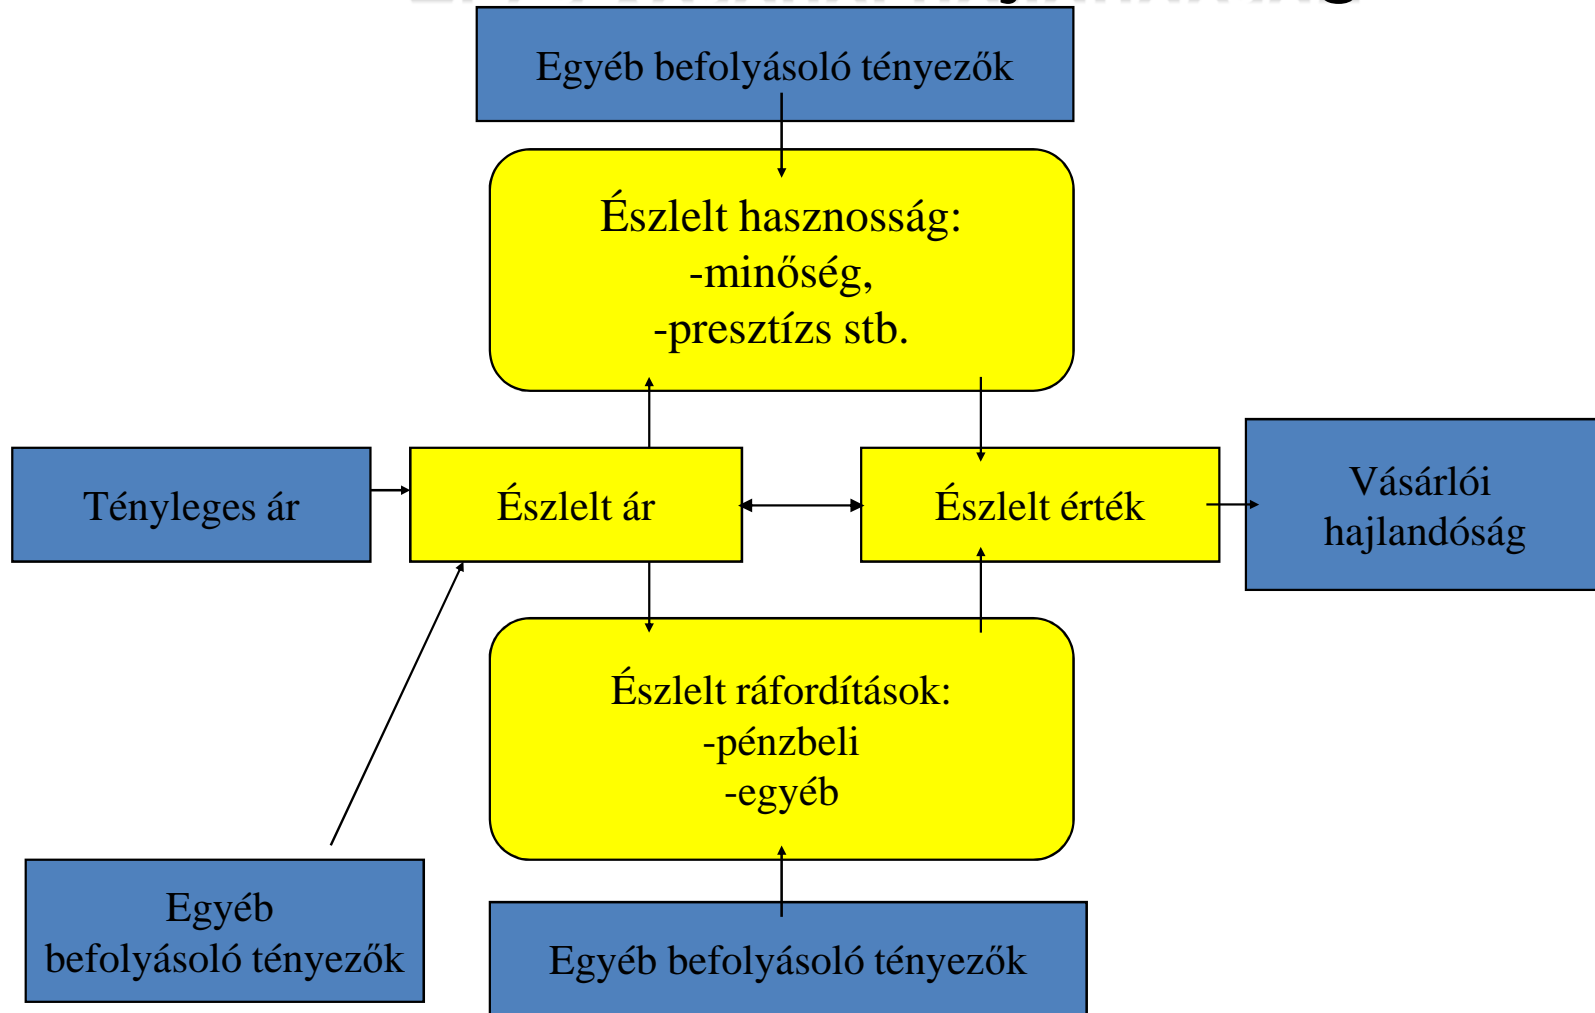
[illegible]

Egyéb befolyásoló tényezők

Észlelt hasznosság:
-minőség,
-presztízs stb.

Tényleges ár

Észlelt ár

Észlelt érték

Vásárlói hajlandóság

Észlelt ráfordítások:
-pénzbeli
-egyéb

Egyéb befolyásoló tényezők

Egyéb befolyásoló tényezők